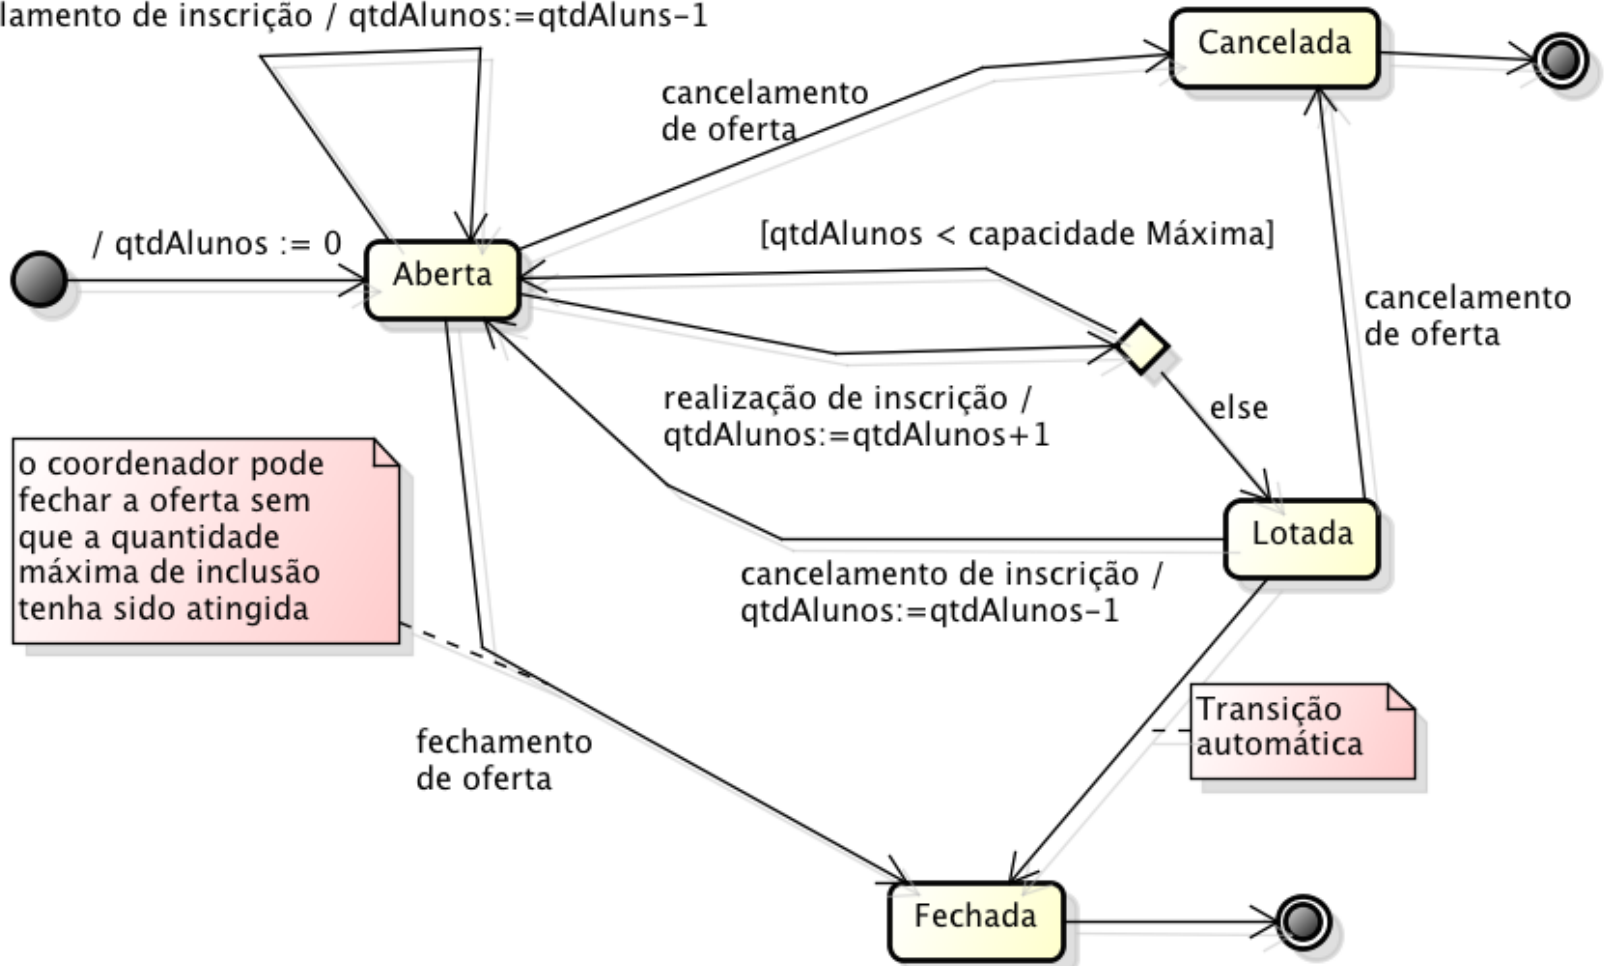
lamento de inscrição / qtdAlunos:=qtdAluns-1

Cancelada

cancelamento de oferta

/ qtdAlunos := 0

Aberta

[qtdAlunos < capacidade Máxima]

cancelamento de oferta

realização de inscrição / qtdAlunos:=qtdAlunos+1

else

o coordenador pode fechar a oferta sem que a quantidade máxima de inclusão tenha sido atingida

Lotada

cancelamento de inscrição / qtdAlunos:=qtdAlunos-1

Transição automática

fechamento de oferta

Fechada